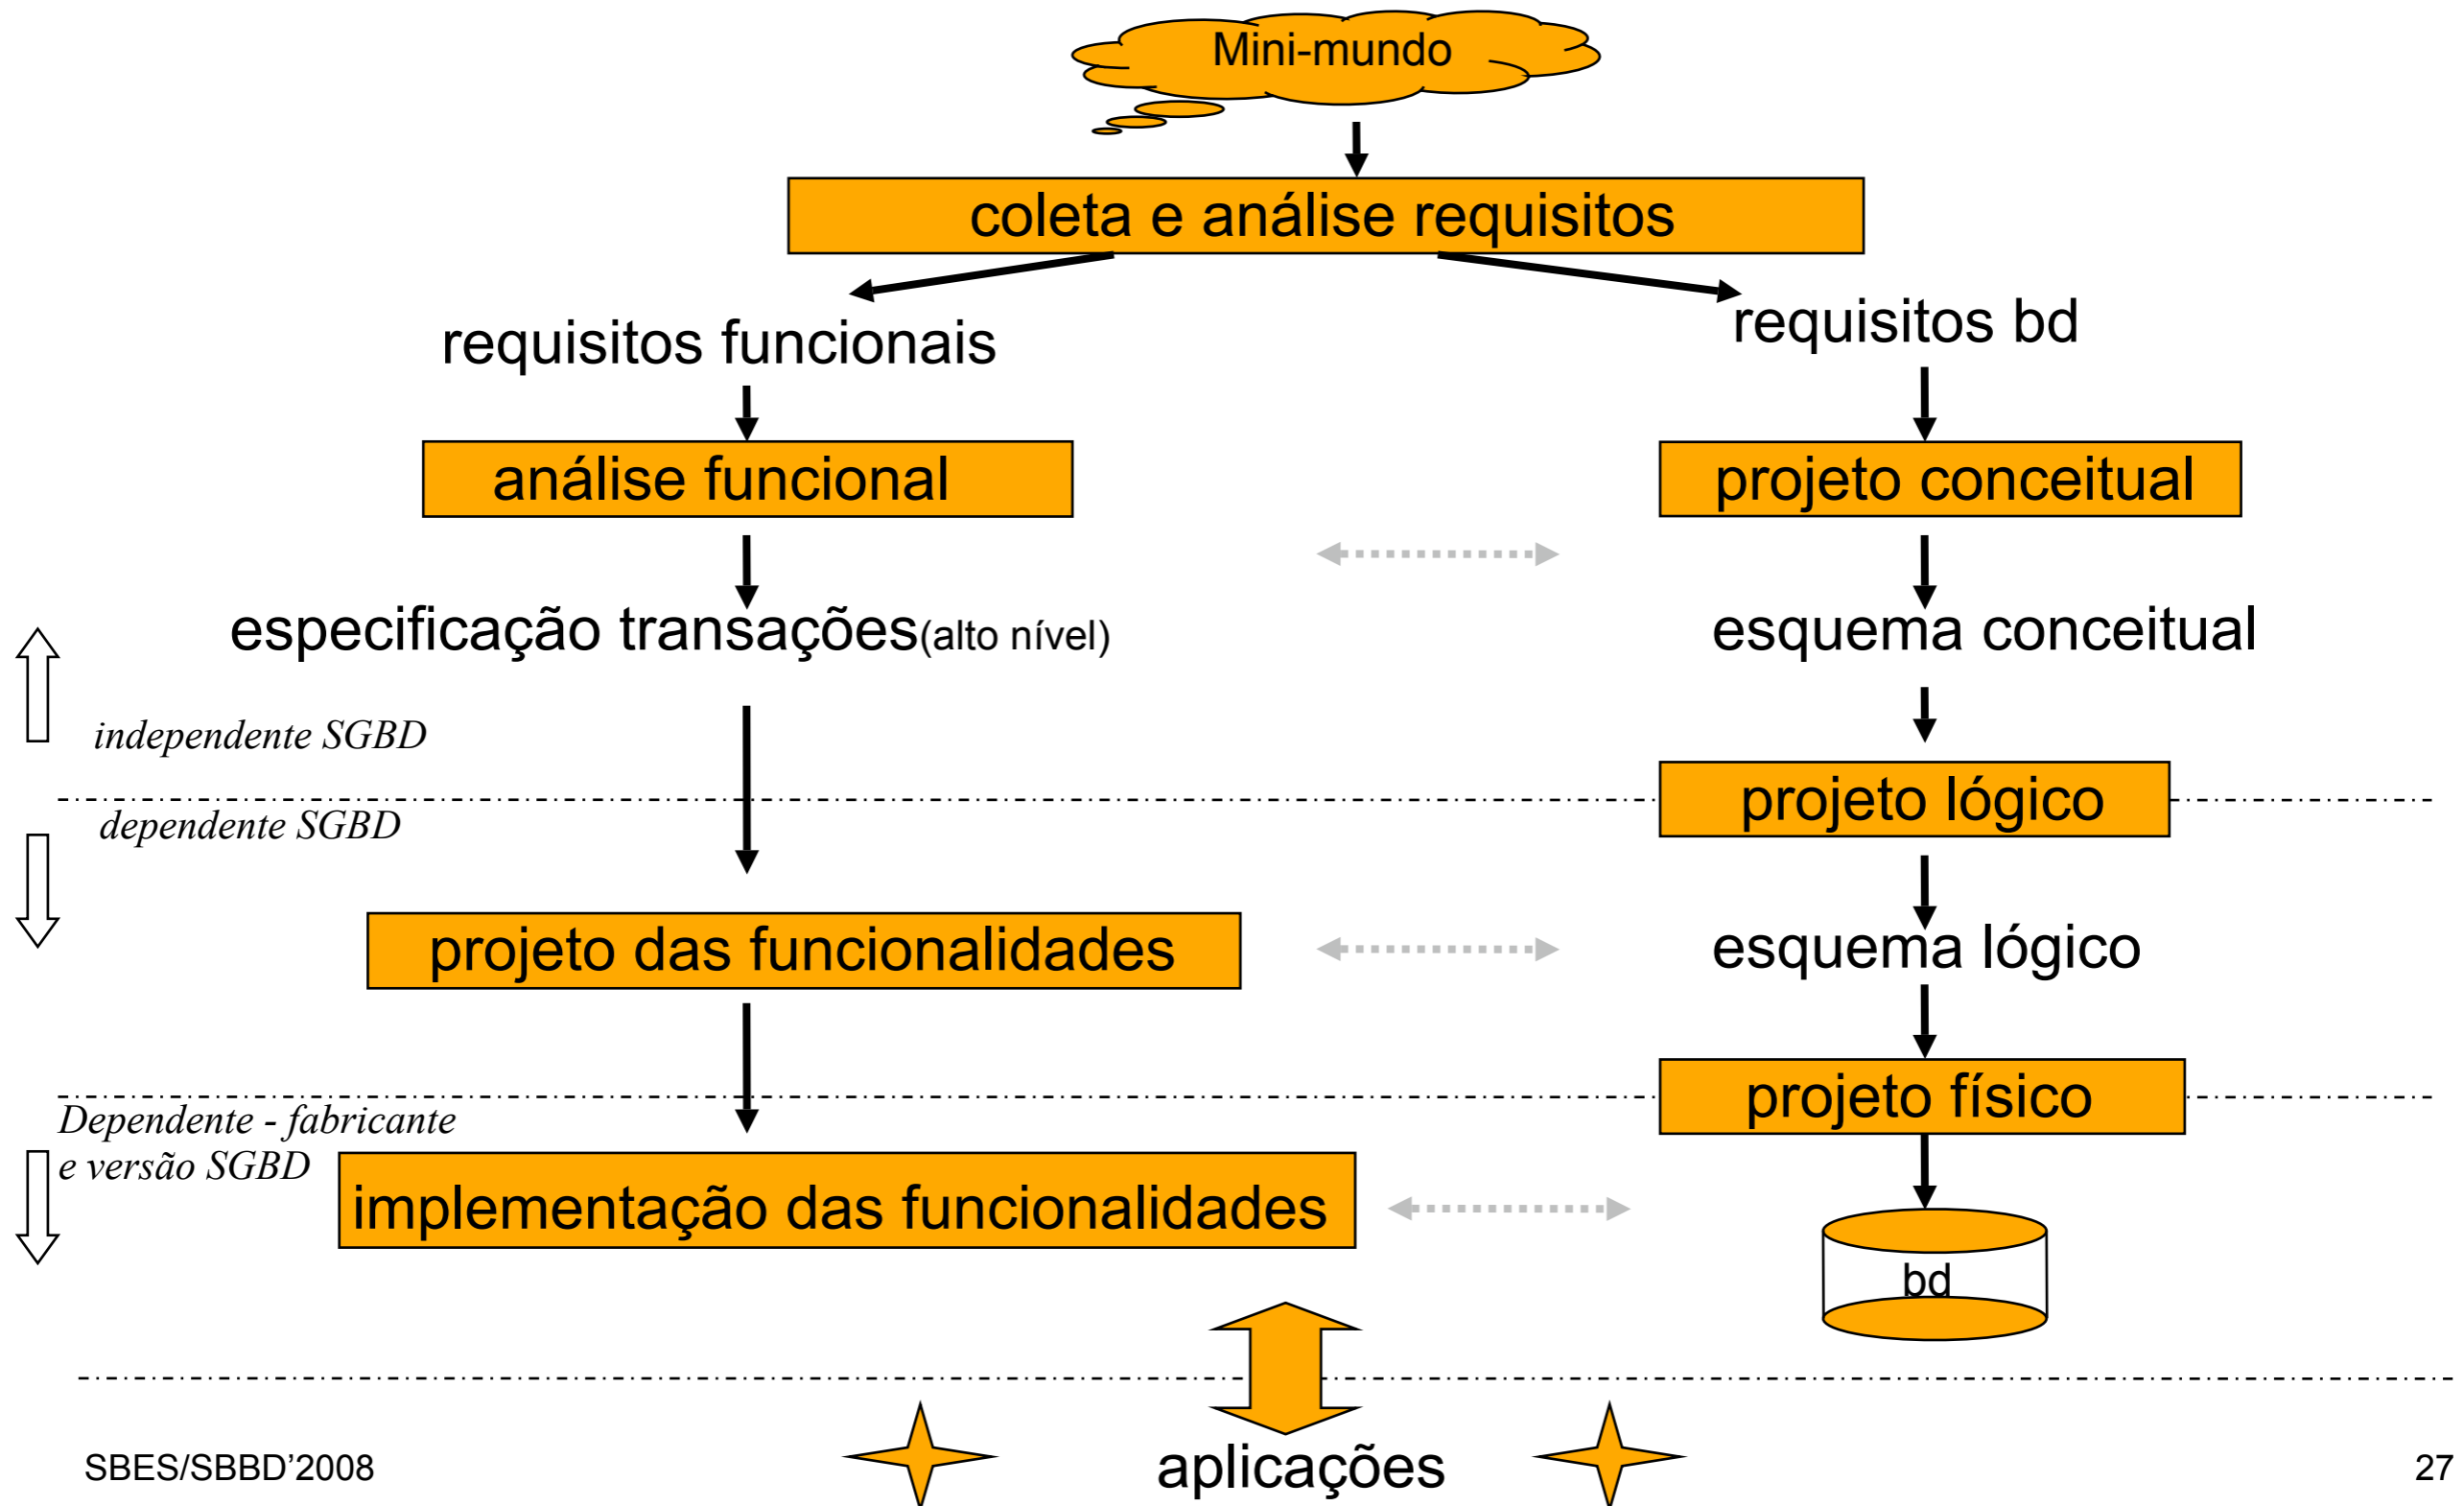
Mini-mundo

coleta e análise requisitos

requisitos funcionais

requisitos bd

análise funcional

projeto conceitual

especificação transações(alto nível)

esquema conceitual

independente SGBD

projeto lógico

dependente SGBD

projeto das funcionalidades

esquema lógico

projeto físico

Dependente - fabricante e versão SGBD

implementação das funcionalidades

bd

SBES/SBBD'2008

aplicações

27